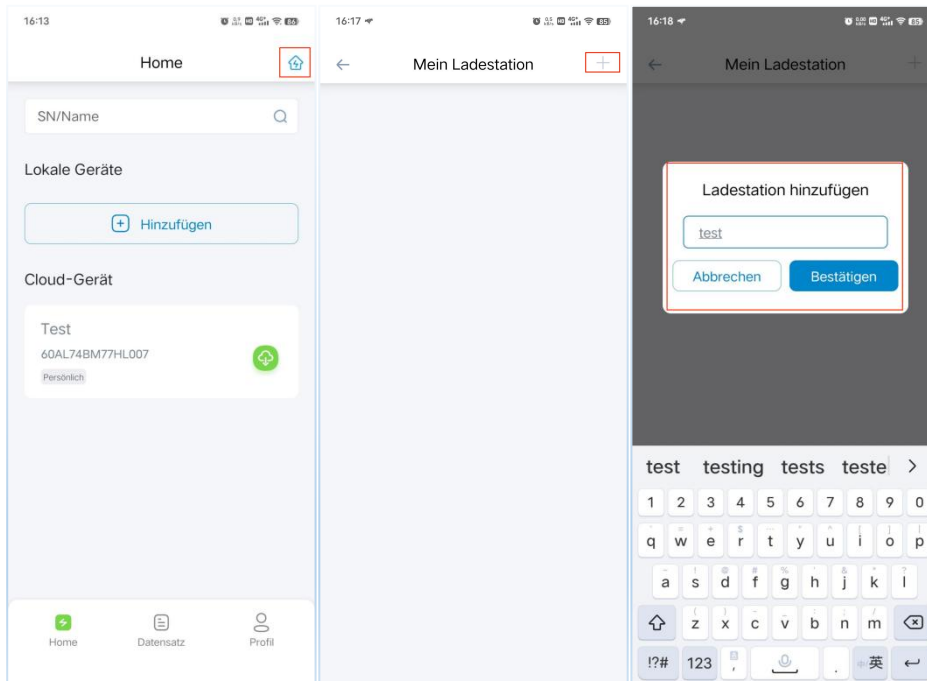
16:13

Home

SN/Name

Lokale Geräte

Hinzufügen

Cloud-Gerät

Test
60AL74BM77HL007
Persönlich

Home Datensatz Profil

16:17

Mein Ladestation

16:18

Mein Ladestation

Ladestation hinzufügen

test

Abbrechen Bestätigen

test testing tests teste >

1 2 3 4 5 6 7 8 9 0
q w e r t y u i o p
a s d f g h j k l
z x c v b n m
!?# 123 , . 英